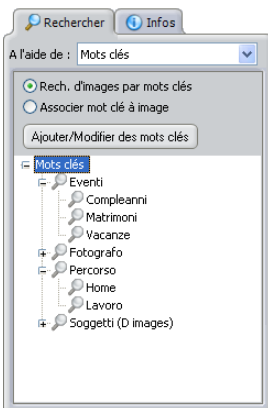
Rechercher | Infos

A l'aide de : Mots clés

Rech. d'images par mots clés
Associer mot clé à image

Ajouter/Modifier des mots clés

Mots clés
Eventi
Compleanni
Matrimoni
Vacanze
Fotografo
Percorso
Home
Lavoro
Soggetti (D images)